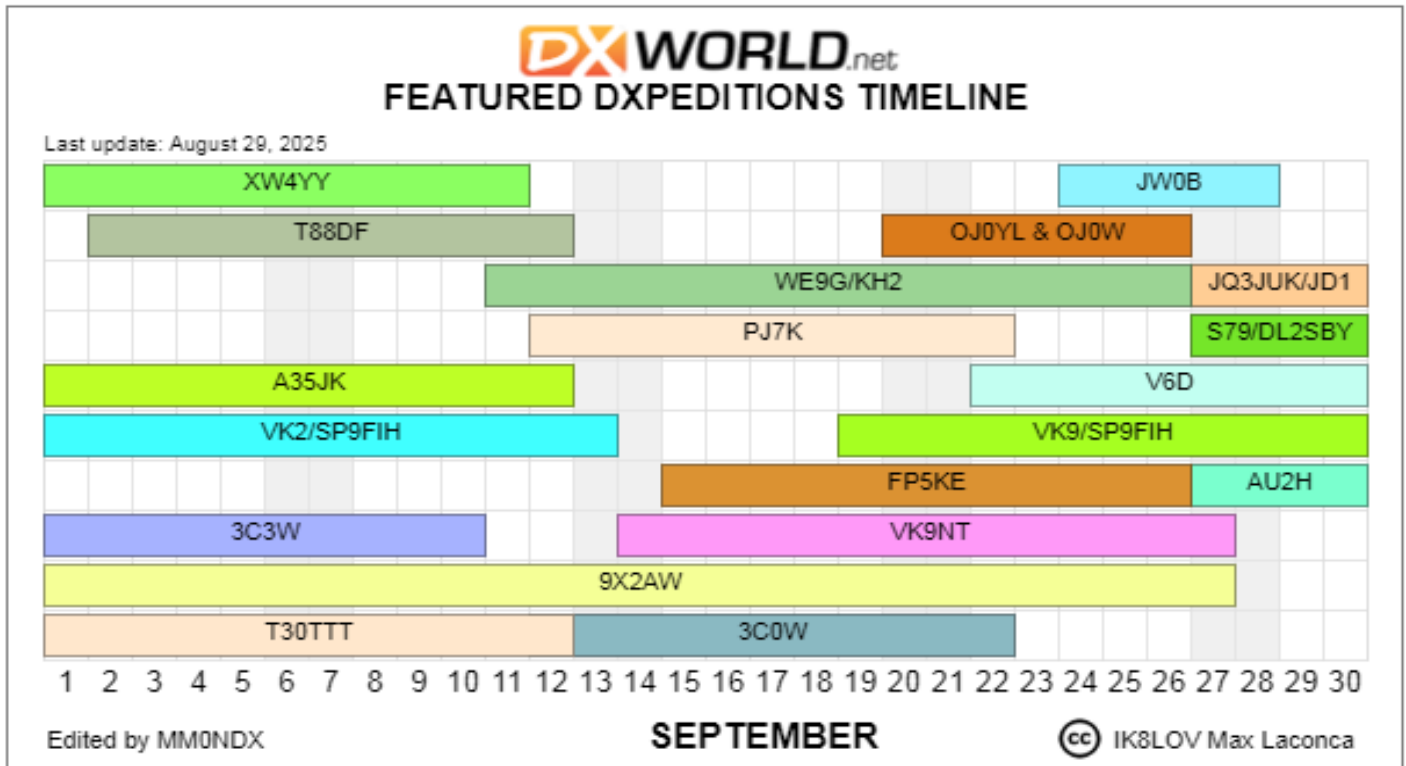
DXWORLD.net
FEATURED DXPEDITIONS TIMELINE

Last update: August 29, 2025

XW4YY
JW0B
T88DF
OJ0YL & OJ0W
WE9G/KH2
JQ3JUK/JD1
PJ7K
S79/DL2SBY
A35JK
V6D
VK2/SP9FIH
VK9/SP9FIH
FP5KE
AU2H
3C3W
VK9NT
9X2AW
T30TTT
3C0W

1 2 3 4 5 6 7 8 9 10 11 12 13 14 15 16 17 18 19 20 21 22 23 24 25 26 27 28 29 30

Edited by MM0NDX

SEPTEMBER

cc IK8LOV Max Laconca